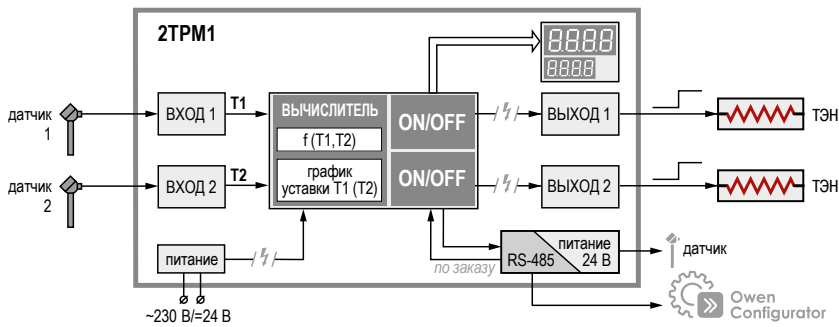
2ТРМ1

датчик 1

датчик 2

ВХОД 1

ВХОД 2

T1

T2

ВЫЧИСЛИТЕЛЬ

f (T1,T2)

график уставки T1 (T2)

ON/OFF

ON/OFF

8.8.8.8

8.8.8.8

ВЫХОД 1

ВЫХОД 2

ТЭН

ТЭН

питание

~230 В/=24 В

по заказу

RS-485

питание 24 В

датчик

Owen Configurator